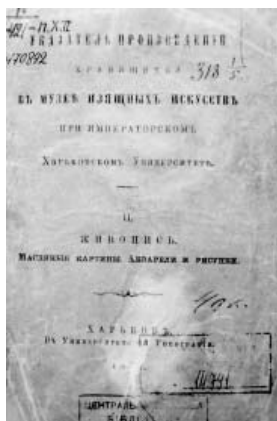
181-Н.К.П
470892
УКАЗАТЕЛЬ ПРОИЗВЕДЕНІЙ
хранящихся 313 $\frac{1}{5}$
ВЪ МУЗЕѢ ИЗЯЩНЫХЪ ИСКУССТВЪ
ПРИ ИМПЕРАТОРСКОМЪ
Харьковскомъ Университетѣ.

II.
ЖИВОПИСЬ.
Масляныя картины Акварели и рисунки.

1/10 к.

ХАРЬКОВЪ.
Въ Университетской Типографіи.
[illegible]

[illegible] ЦЕНТРАЛЬ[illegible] Б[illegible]